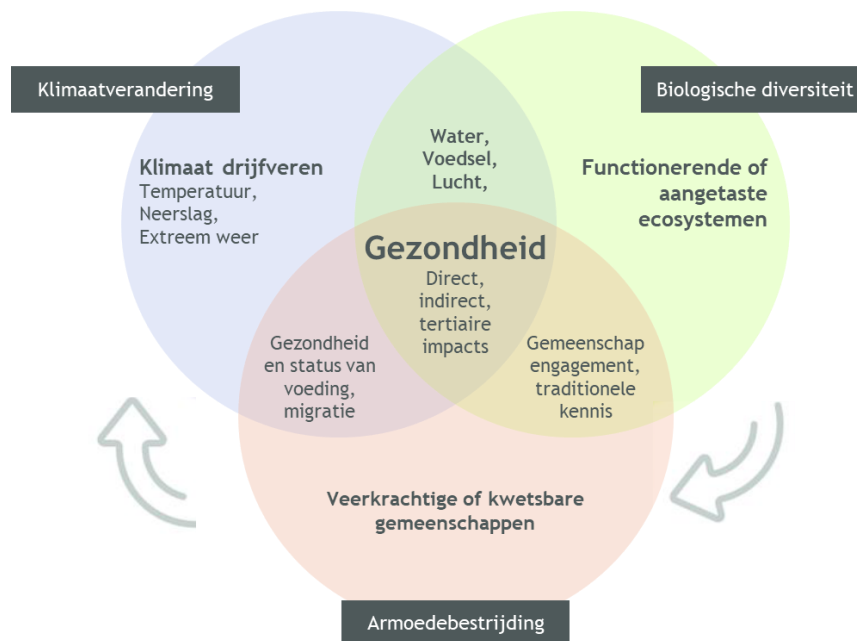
Klimaatverandering

Biologische diversiteit

Klimaat drijfveren
Temperatuur,
Neerslag,
Extreem weer

Water,
Voedsel,
Lucht,

Functionerende of aangetaste ecosystemen

Gezondheid
Direct,
indirect,
tertiaire
impacts

Gezondheid en status van voeding, migratie

Gemeenschap engagement, traditionele kennis

Veerkrachtige of kwetsbare gemeenschappen

Armoedebestrijding